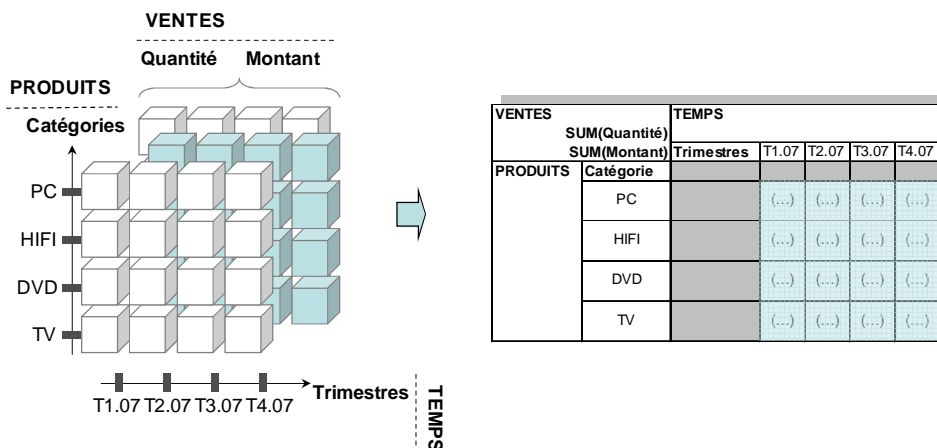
VENTES

Quantité Montant

PRODUITS

Catégories

PC

HIFI

DVD

TV

T1.07 T2.07 T3.07 T4.07

Trimestres

TEMPS

| VENTES SUM(Quantité) SUM(Montant) | | TEMPS Trimestres | T1.07 | T2.07 | T3.07 | T4.07 |
|---|---|---|---|---|---|---|
| PRODUITS | Catégorie | | | | | |
| | PC | | (...) | (...) | (...) | (...) |
| | HIFI | | (...) | (...) | (...) | (...) |
| | DVD | | (...) | (...) | (...) | (...) |
| | TV | | (...) | (...) | (...) | (...) |